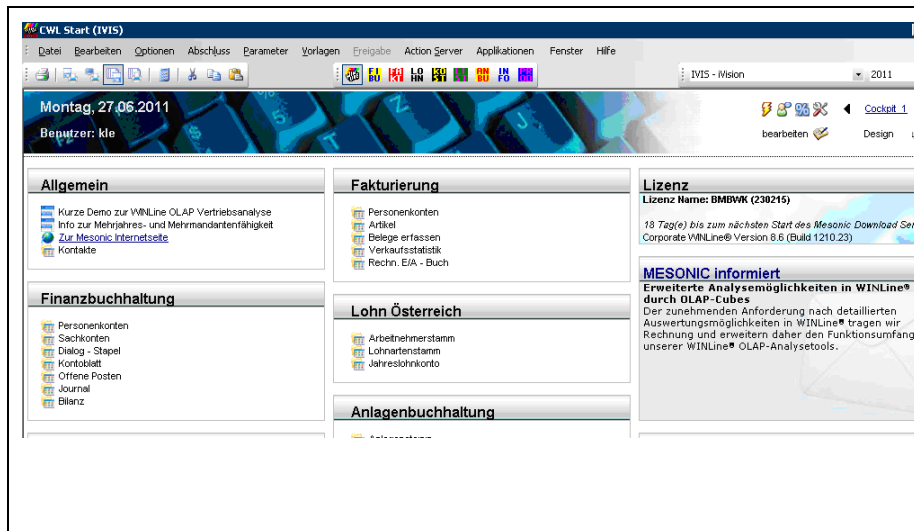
CWL Start (IVIS)

Datei Bearbeiten Optionen Abschluss Parameter Vorlagen Freigabe Action Server Applikationen Fenster Hilfe

IVIS - iVision 2011

Montag, 27.06.2011

Benutzer: kle

Cockpit 1

bearbeiten Design

Allgemein

Kurze Demo zur WINLine OLAP Vertriebsanalyse
Info zur Mehrjahres- und Mehrmandantenfähigkeit
Zur Mesonic Internetseite
Kontakte

Fakturierung

Personenkonten
Artikel
Belege erfassen
Verkaufsstatistik
Rechn. E/A - Buch

Lizenz

Lizenz Name: BMBWK (230215)

18 Tag(e) bis zum nächsten Start des Mesonic Download Ser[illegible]
Corporate WINLine® Version 8.6 (Build 1210.23)

Finanzbuchhaltung

Personenkonten
Sachkonten
Dialog - Stapel
Kontoblatt
Offene Posten
Journal
Bilanz

Lohn Österreich

Arbeitnehmerstamm
Lohnartenstamm
Jahreslohnkonto

MESONIC informiert

Erweiterte Analysemöglichkeiten in WINLine® durch OLAP-Cubes
Der zunehmenden Anforderung nach detaillierten Auswertungsmöglichkeiten in WINLine® tragen wir Rechnung und erweitern daher den Funktionsumfang unserer WINLine® OLAP-Analysetools.

Anlagenbuchhaltung

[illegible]